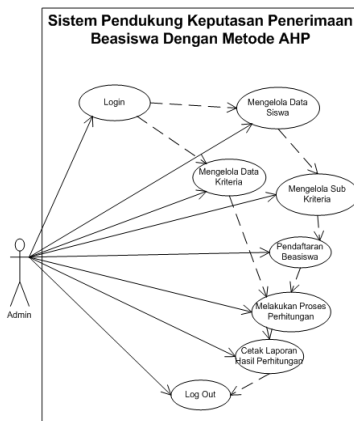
Sistem Pendukung Keputasan Penerimaan Beasiswa Dengan Metode AHP

Login

Mengelola Data Siswa

Mengelola Data Kriteria

Mengelola Sub Kriteria

Pendaftaran Beasiswa

Melakukan Proses Perhitungan

Cetak Laporan Hasil Perhitungan

Log Out

Admin